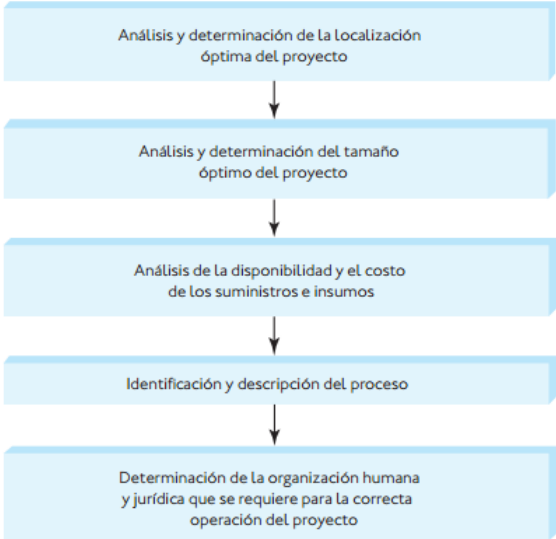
Análisis y determinación de la localización óptima del proyecto

Análisis y determinación del tamaño óptimo del proyecto

Análisis de la disponibilidad y el costo de los suministros e insumos

Identificación y descripción del proceso

Determinación de la organización humana y jurídica que se requiere para la correcta operación del proyecto